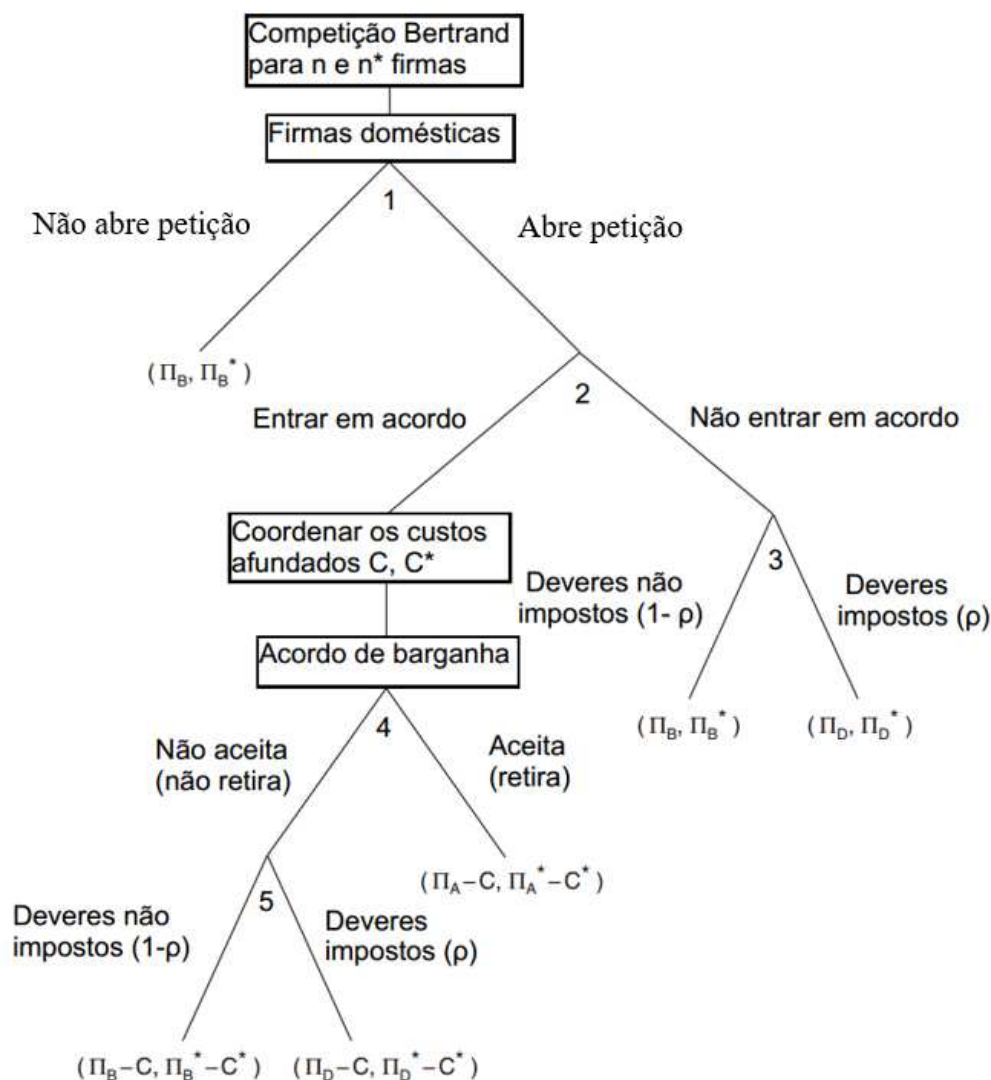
Competição Bertrand para n e n* firmas

Firmas domésticas

1

Não abre petição

Abre petição

$(\Pi_B, \Pi_B^*)$

2

Entrar em acordo

Não entrar em acordo

Coordenar os custos afundados C, C*

Deveres não impostos (1- ρ)

3

Deveres impostos (ρ)

Acordo de barganha

$(\Pi_B, \Pi_B^*)$

$(\Pi_D, \Pi_D^*)$

4

Não aceita (não retira)

Aceita (retira)

$(\Pi_A - C, \Pi_A^* - C^*)$

5

Deveres não impostos (1-ρ)

Deveres impostos (ρ)

$(\Pi_B - C, \Pi_B^* - C^*)$

$(\Pi_D - C, \Pi_D^* - C^*)$